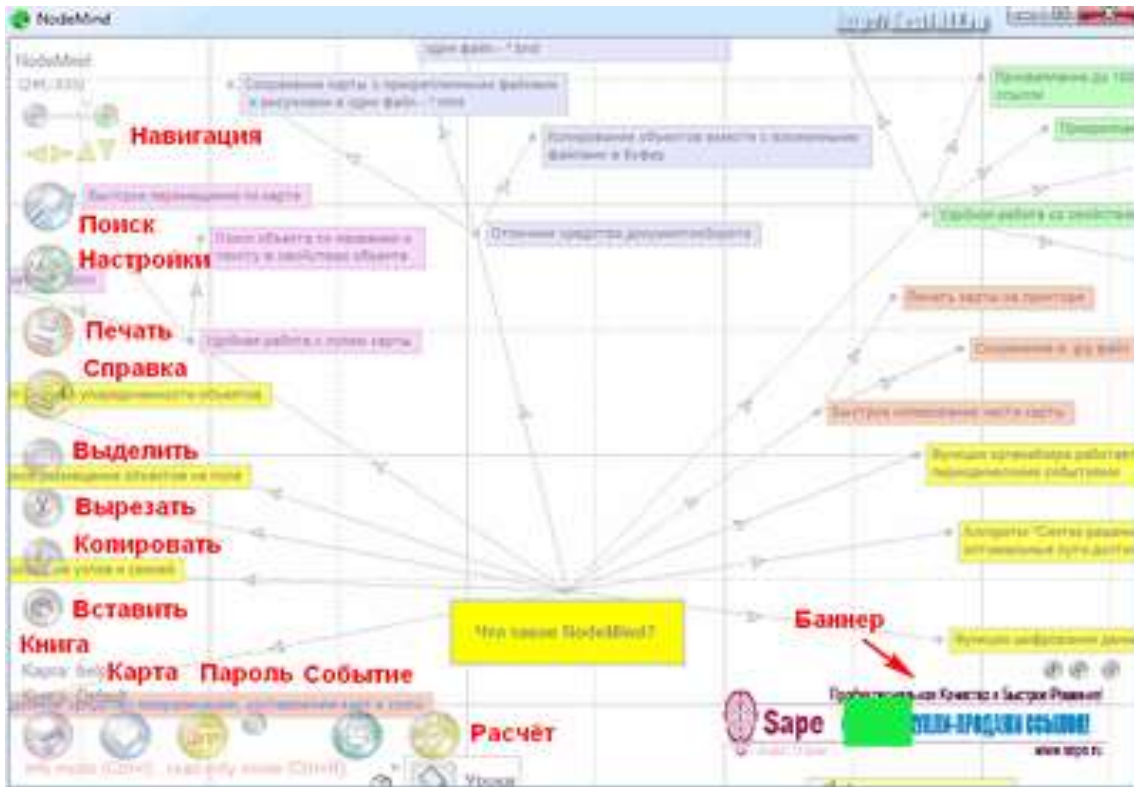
NodeMind

NodeMind

Навигация

Поиск

Настройки

Печать

Справка

Выделить

Вырезать

Копировать

Вставить

Книга

Карта

Пароль

Событие

Расчёт

Баннер

Что такое NodeMind?

Sape

www.sape.ru

Урока